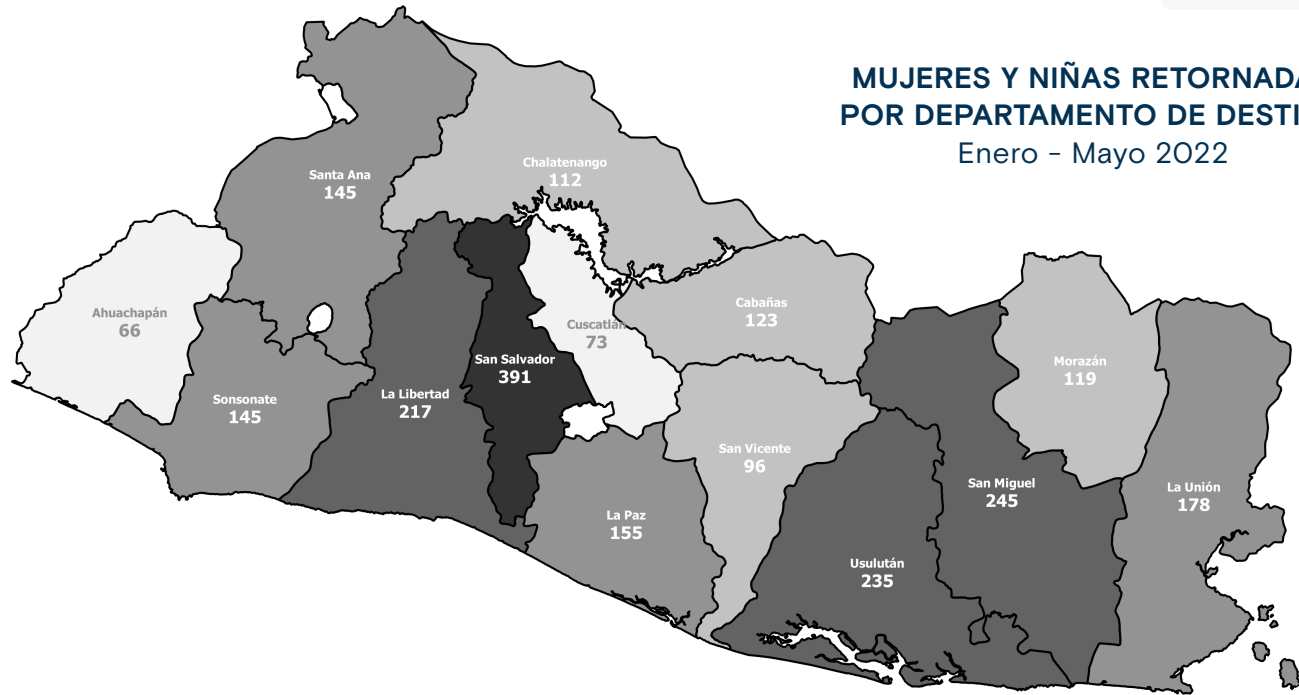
MUJERES Y NIÑAS RETORNADA
POR DEPARTAMENTO DE DESTI
Enero - Mayo 2022

Santa Ana
145

Chalatenango
112

Ahuachapán
66

Cuscatlán
73

Cabañas
123

San Salvador
391

Morazán
119

Sonsonate
145

La Libertad
217

San Vicente
96

San Miguel
245

La Unión
178

La Paz
155

Usulután
235